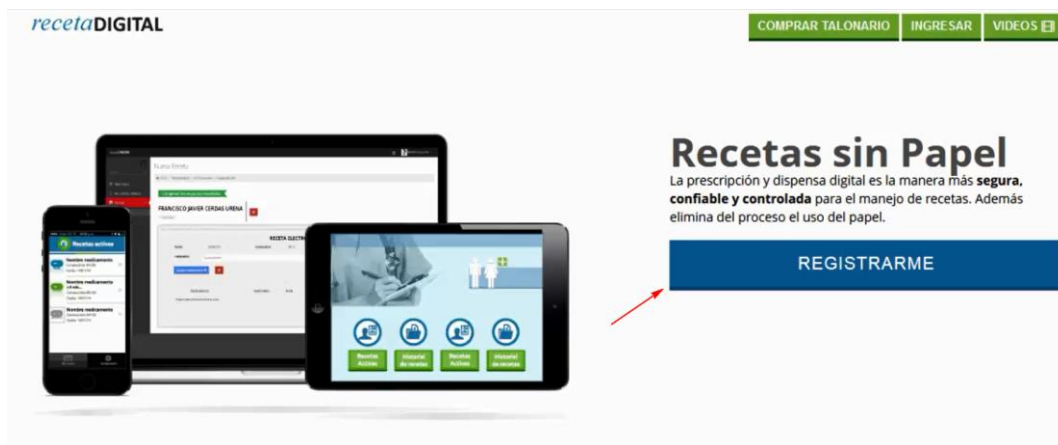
recetaDIGITAL

COMPRAR TALONARIO INGRESAR VIDEOS

Nueva Receta

FRANCISCO JAVIER CERDAS UREÑA

RECETA ELECTR

Recetas activas

Nombre medicamento

Nombre medicamento

Nombre medicamento

Recetas Activas

Historial de recetas

Recetas Activas

Historial de recetas

Recetas sin Papel

La prescripción y dispensa digital es la manera más **segura, confiable y controlada** para el manejo de recetas. Además elimina del proceso el uso del papel.

REGISTRARME